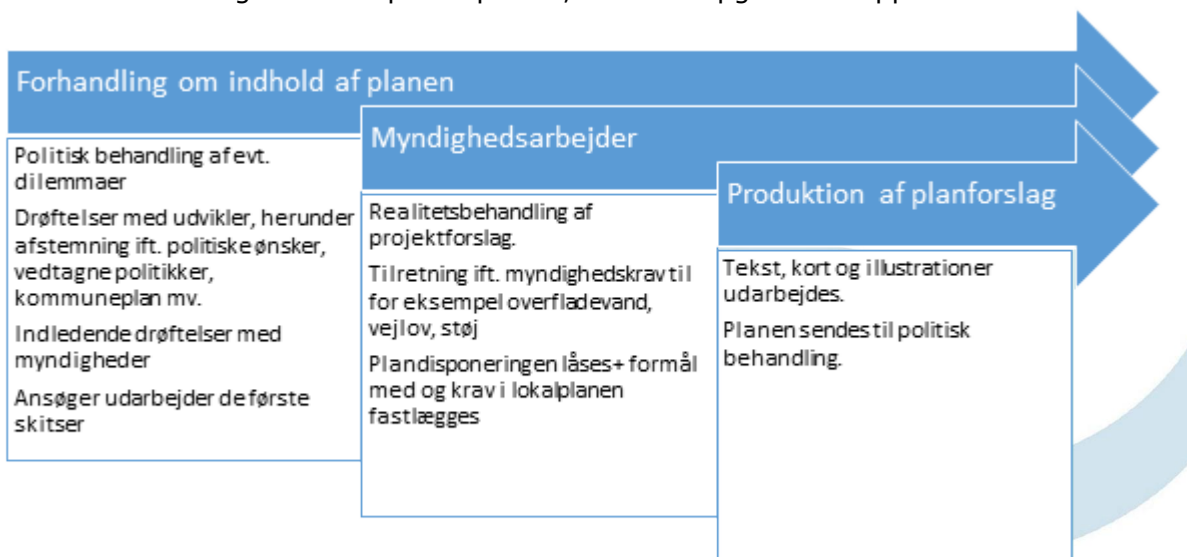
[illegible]

Forhandling om indhold af planen

Politisk behandling af evt. dilemmaer

Drøftelser med udvikler, herunder afstemning ift. politiske ønsker, vedtagne politikker, kommuneplan mv.

Indledende drøftelser med myndigheder

Ansøger udarbejder de første skitser

Myndighedsarbejder

Realitetsbehandling af projektforslag.

Tilretning ift. myndighedskrav til for eksempel overfladevand, vejlov, støj

Plandisponeringen låses+ formål med og krav i lokalplanen fastlægges

Produktion af planforslag

Tekst, kort og illustrationer udarbejdes.

Planen sendes til politisk behandling.